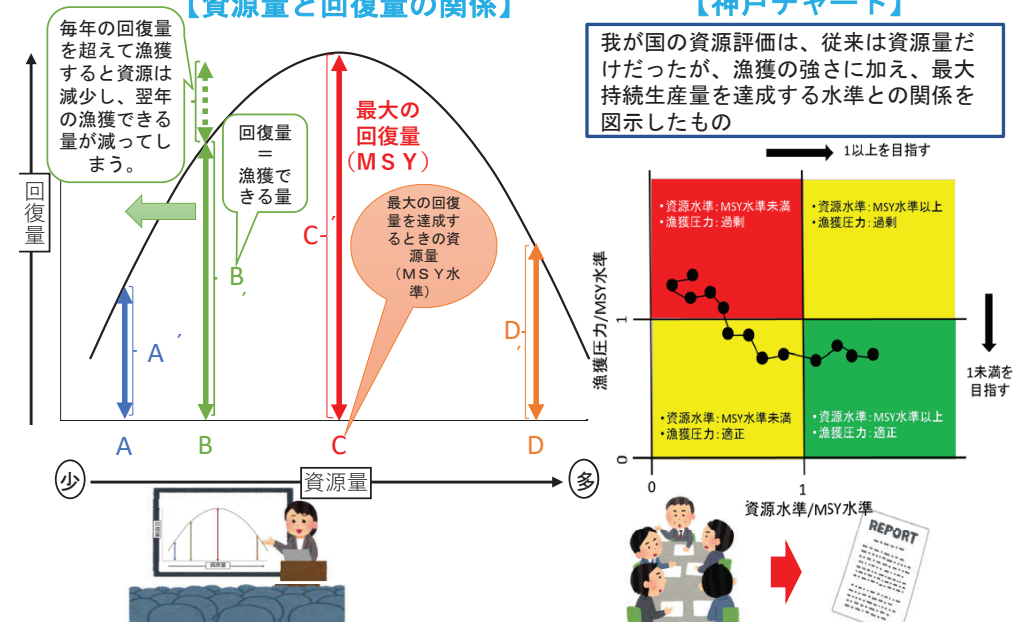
【資源量と回復量の関係】

毎年の回復量を超えて漁獲すると資源は減少し、翌年の漁獲できる量が減ってしまう。

回復量＝漁獲できる量

最大の回復量（ＭＳＹ）

最大の回復量を達成するときの資源量（ＭＳＹ水準）

回復量

A´
B´
C´
D´

A
B
C
D

少
資源量
多

【神戸チャート】

我が国の資源評価は、従来は資源量だけだったが、漁獲の強さに加え、最大持続生産量を達成する水準との関係を図示したもの

1以上を目指す

・資源水準：MSY水準未満
・漁獲圧力：過剰

・資源水準：MSY水準以上
・漁獲圧力：過剰

・資源水準：MSY水準未満
・漁獲圧力：適正

・資源水準：MSY水準以上
・漁獲圧力：適正

漁獲圧力/MSY水準

1未満を目指す

1
0
0
1

資源水準/MSY水準

資源量

REPORT